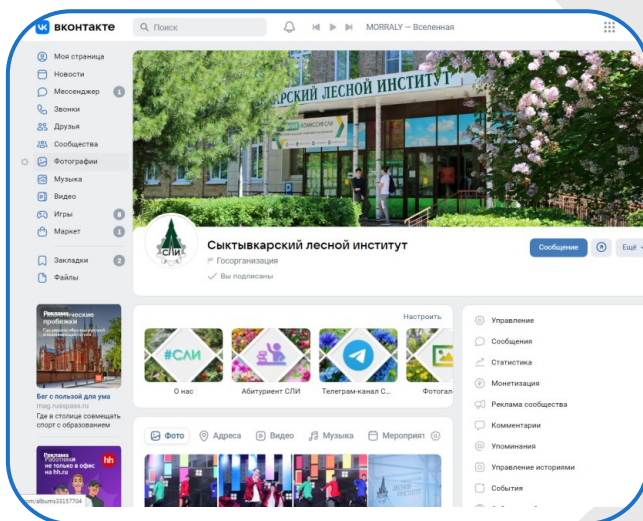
вконтакте
Поиск
MORRALY — Вселенная

Моя страница
Новости
Мессенджер 1
Звонки
Друзья
Сообщества
Фотографии
Музыка
Видео
Игры 8
Маркет 1
Закладки 2
Файлы

Реклама
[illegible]ческие пробежки
Бег с пользой для ума
mag.ruspass.ru
Где в столице совмещать спорт с образованием

Реклама
Работники не только в офис на hh.ru
hh

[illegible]om/albums33157704

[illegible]АРСКИЙ ЛЕСНОЙ ИНСТИТУТ
КОМИССИЯ

СЛИ
Сыктывкарский лесной институт
Госорганизация
Вы подписаны
Сообщение
Ещё

Настроить
#СЛИ
О нас
Абитуриент СЛИ
Телеграм-канал С...
Фотогал

Фото
Адреса
Видео
Музыка
Мероприя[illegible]

Управление
Сообщения
Статистика
Монетизация
Реклама сообщества
Комментарии
Упоминания
Управление историями
События